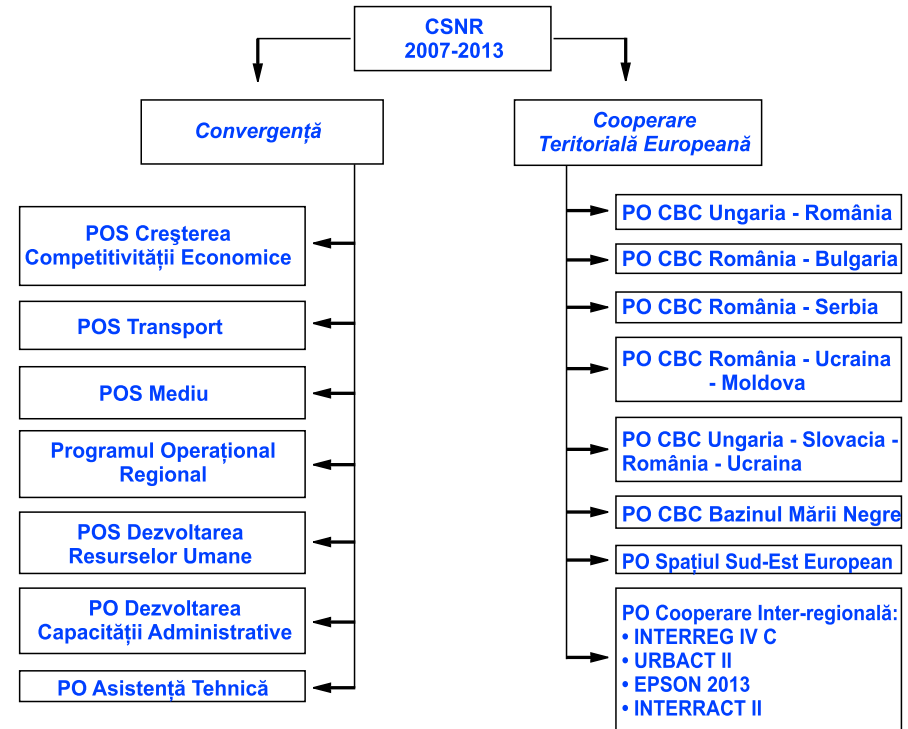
CSNR
2007-2013

Convergență

POS Creşterea Competitivității Economice

POS Transport

POS Mediu

Programul Operațional Regional

POS Dezvoltarea Resurselor Umane

PO Dezvoltarea Capacității Administrative

PO Asistență Tehnică

Cooperare Teritorială Europeană

PO CBC Ungaria - România

PO CBC România - Bulgaria

PO CBC România - Serbia

PO CBC România - Ucraina - Moldova

PO CBC Ungaria - Slovacia - România - Ucraina

PO CBC Bazinul Mării Negre

PO Spațiul Sud-Est European

PO Cooperare Inter-regională:
• INTERREG IV C
• URBACT II
• EPSON 2013
• INTERRACT II